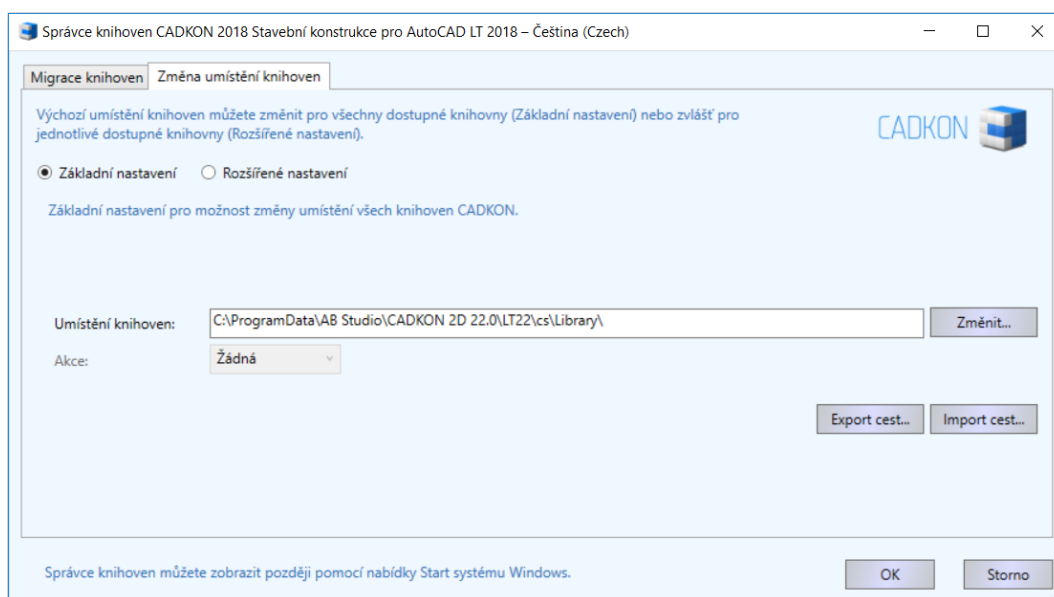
Správce knihoven CADKON 2018 Stavební konstrukce pro AutoCAD LT 2018 – Čeština (Czech)

Migrace knihoven | Změna umístění knihoven

Výchozí umístění knihoven můžete změnit pro všechny dostupné knihovny (Základní nastavení) nebo zvlášť pro jednotlivé dostupné knihovny (Rozšířené nastavení).

CADKON

Základní nastavení
Rozšířené nastavení

Základní nastavení pro možnost změny umístění všech knihoven CADKON.

Umístění knihoven: C:\ProgramData\AB Studio\CADKON 2D 22.0\LT22\cs\Library\
Změnit...

Akce: Žádná

Export cest...
Import cest...

Správce knihoven můžete zobrazit později pomocí nabídky Start systému Windows.

OK
Storno